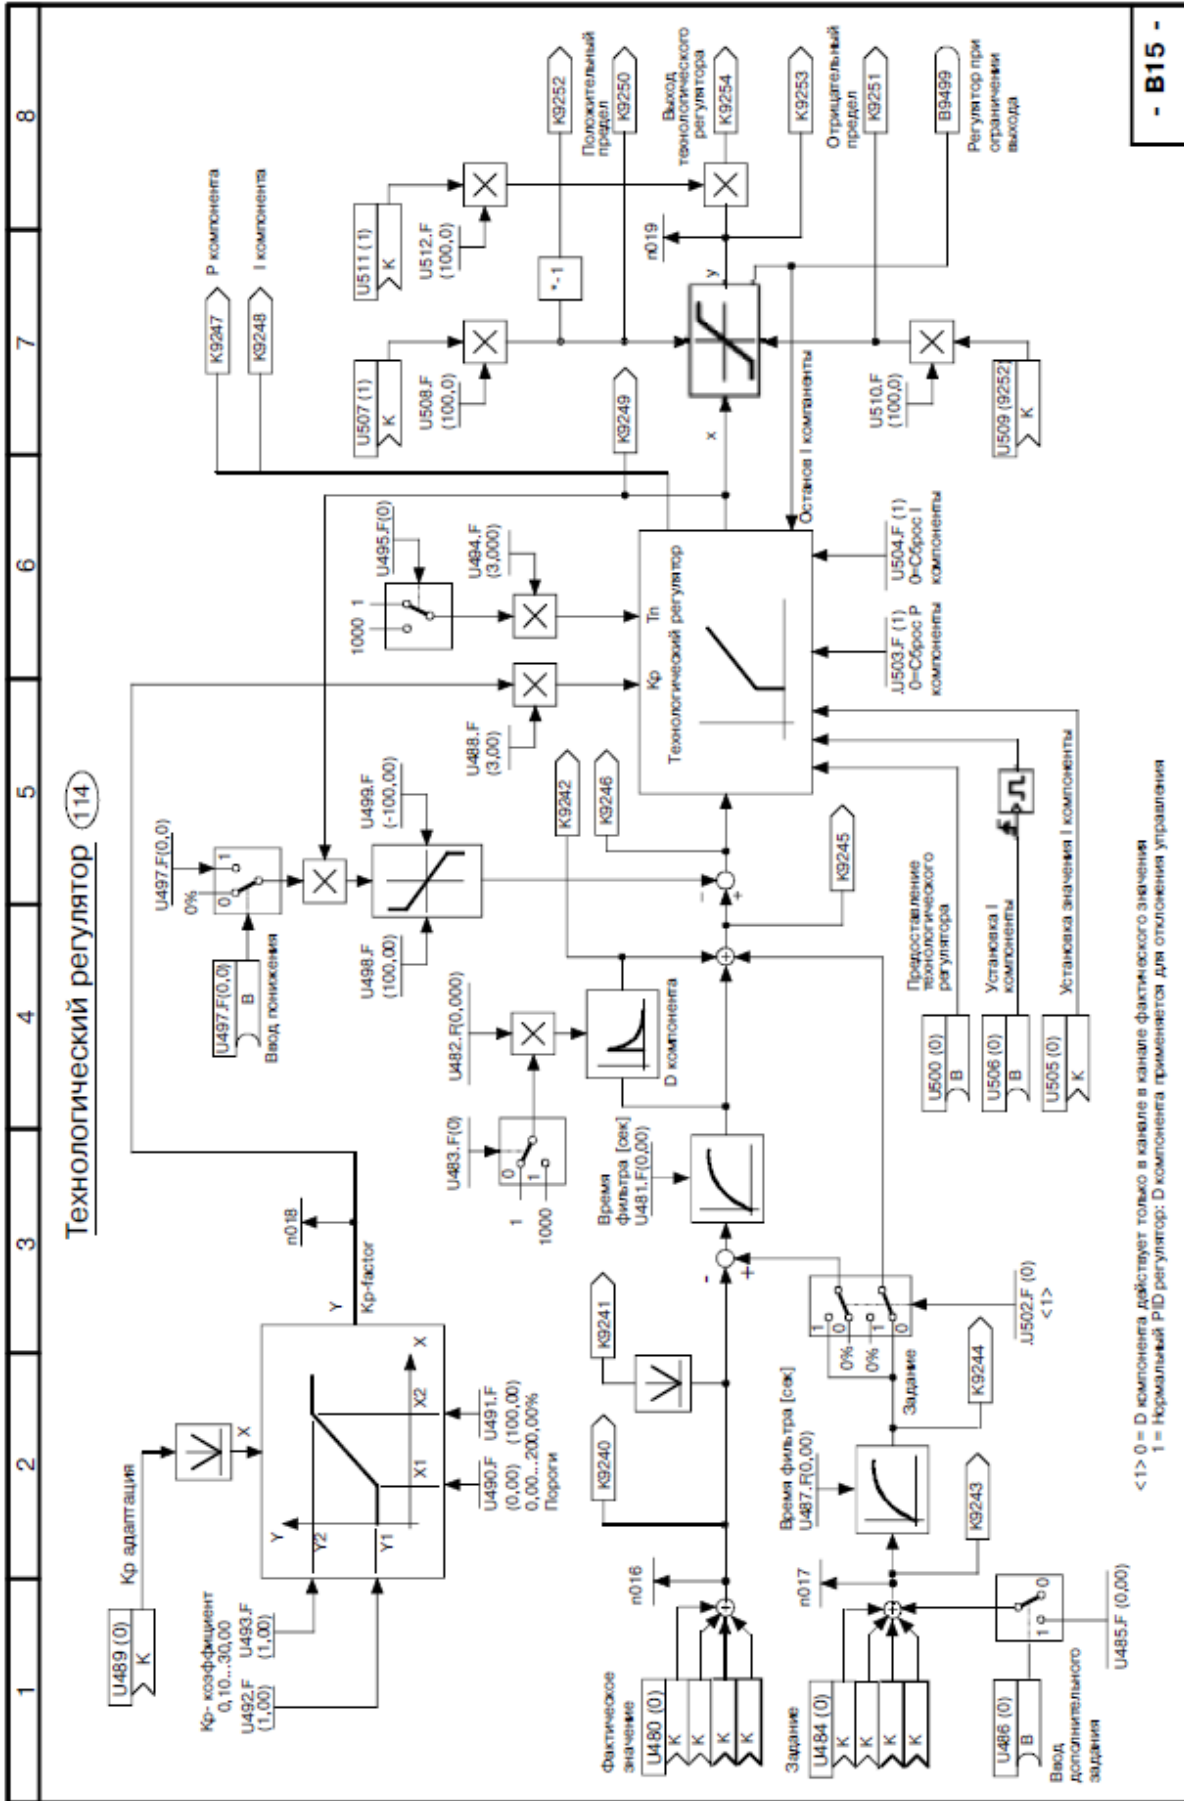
Технологический регулятор (114)

- B15 -

1 2 3 4 5 6 7 8

U489 (0)
K
Kp адаптация
X
Y
Kp-factor
n018
Y
Y2
Y1
X1
X2
X
Kp-коэффициент 0,10...30,00
U492.F (1,00)
U493.F (1,00)
U490.F (0,00)
U491.F (100,00)
0,00...200,00%
Пороги

U497.F(0,0)
0%
0
1
U497.F(0,0)
B
Ввод понижения
U499.F (-100,00)
U498.F (100,00)
U488.F (3,00)
1000 1
U495.F(0)
U484.F (3,000)
Kp
Tn
Технологический регулятор

K9247 P компонента
K9248 I компонента
K9249
U507 (1)
K
U508.F (100,0)
U511 (1)
K
U512.F (100,0)
*-1
K9252 Положительный предел
K9250
K9254 Выход технологического регулятора
K9253
K9251 Отрицательный предел
B9499 Регулятор при ограничении выхода
n019
y
x
Останов I компоненты
U510.F (100,0)
U509 (9252)
K
U504.F (1) 0=Сброс I компоненты
U503.F (1) 0=Сброс P компоненты

K9242
K9246
K9245
U482.R(0,000)
U483.F(0)
0
1
1
1000
D компонента
Время фильтра [сек] U481.F(0,00)
K9241
K9240
n016
Фактическое значение
U480 (0)
K
K
K
K
Задание
U484 (0)
K
K
K
K
n017
K9243
Время фильтра [сек] U487.R(0,00)
K9244
Задание
0%
0%
1
0
1
0
U502.F (0)
<1>
U486 (0)
B
Ввод дополнительного задания
1
0
U485.F (0,00)
U500 (0)
B
Предоставление технологического регулятора
U506 (0)
B
Установка I компоненты
U505 (0)
K
Установка значения I компоненты

<1> 0 = D компонента действует только в канале фактического значения
1 = Нормальный PID регулятор: D компонента применяется для отклонения управления